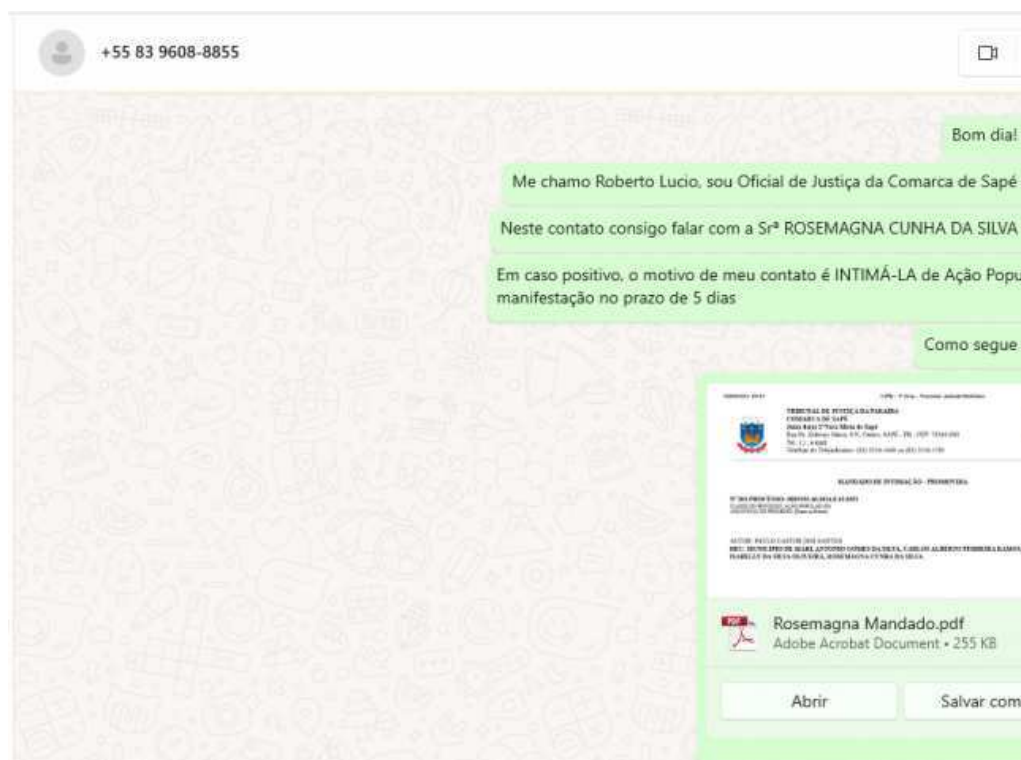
+55 83 9608-8855

Bom dia!

Me chamo Roberto Lucio, sou Oficial de Justiça da Comarca de Sapé

Neste contato consigo falar com a Srª ROSEMAGNA CUNHA DA SILVA

Em caso positivo, o motivo de meu contato é INTIMÁ-LA de Ação Popu manifestação no prazo de 5 dias

Como segue

TRIBUNAL DE JUSTIÇA DA PARAÍBA
COMARCA DE SAPÉ
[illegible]

MANDADO DE INTIMAÇÃO - PRIORITÁRIA

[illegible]

Rosemagna Mandado.pdf
Adobe Acrobat Document • 255 KB

Abrir

Salvar com